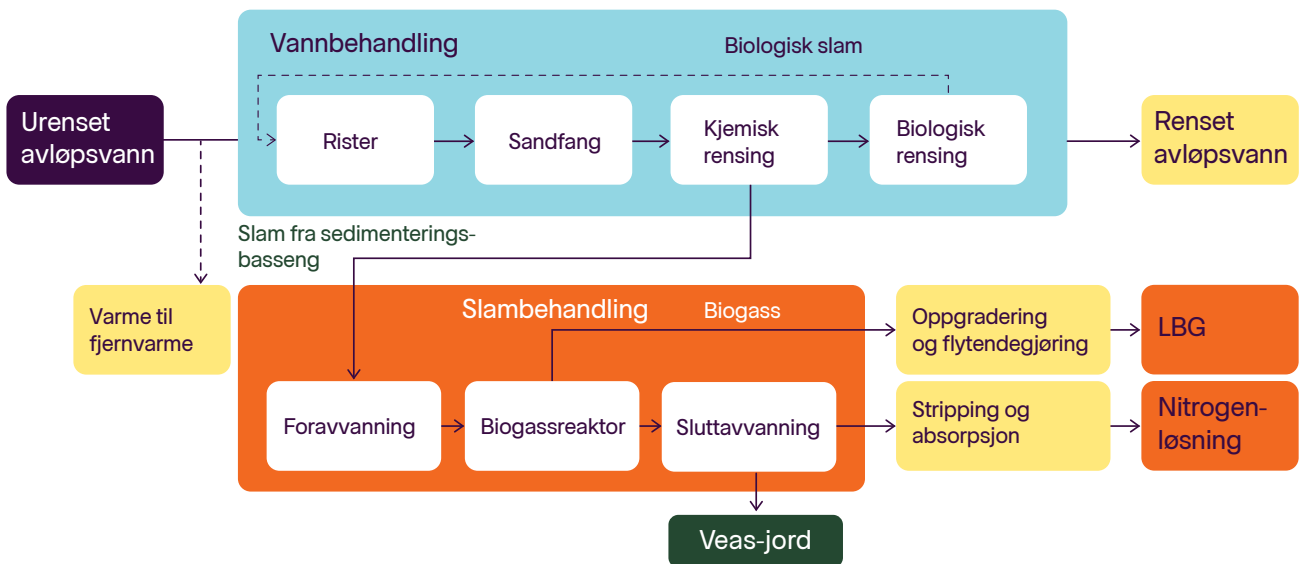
Vannbehandling

Biologisk slam

Urenset avløpsvann

Rister

Sandfang

Kjemisk rensing

Biologisk rensing

Renset avløpsvann

Slam fra sedimenteringsbasseng

Varme til fjernvarme

Slambehandling

Biogass

Oppgradering og flytendegjøring

LBG

Foravvanning

Biogassreaktor

Sluttavvanning

Stripping og absorpsjon

Nitrogenløsning

Veas-jord